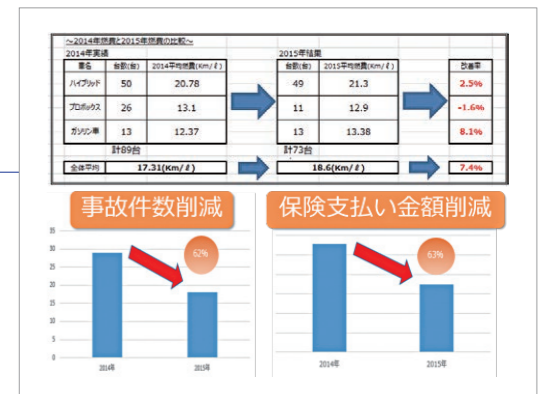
~2014年燃費と2015年燃費の比較~

2014年実績

| 車名 | 台数(台) | 2014平均燃費(Km/ℓ) |
|---|---|---|
| ハイブリッド | 50 | 20.78 |
| プロボックス | 26 | 13.1 |
| ガソリン車 | 13 | 12.37 |

計89台

全体平均 17.31(Km/ℓ)

2015年結果

| 台数(台) | 2015平均燃費(Km/ℓ) |
|---|---|
| 49 | 21.3 |
| 11 | 12.9 |
| 13 | 13.38 |

計73台

18.6(Km/ℓ)

| 改善率 |
|---|
| 2.5% |
| -1.6% |
| 8.1% |

7.4%

事故件数削減

35
30
25
20
15
10
5
0

62%

2014年 2015年

保険支払い金額削減

63%

2014年 2015年